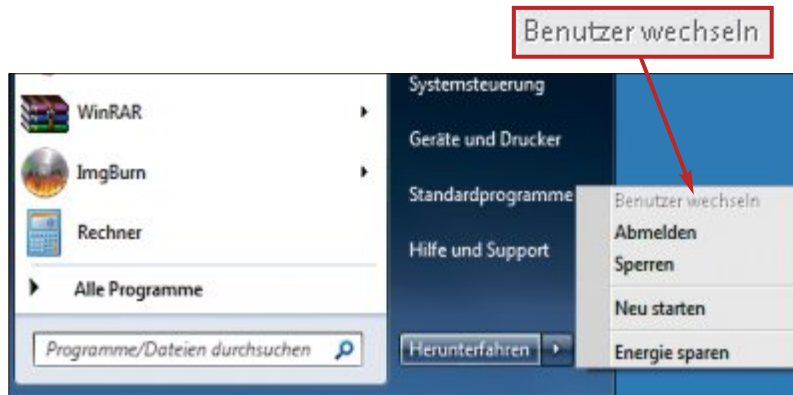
Benutzer wechseln

WinRAR

ImgBurn

Rechner

Alle Programme

Programme/Dateien durchsuchen

Systemsteuerung

Geräte und Drucker

Standardprogramme

Hilfe und Support

Herunterfahren

Benutzer wechseln

Abmelden

Sperren

Neu starten

Energie sparen